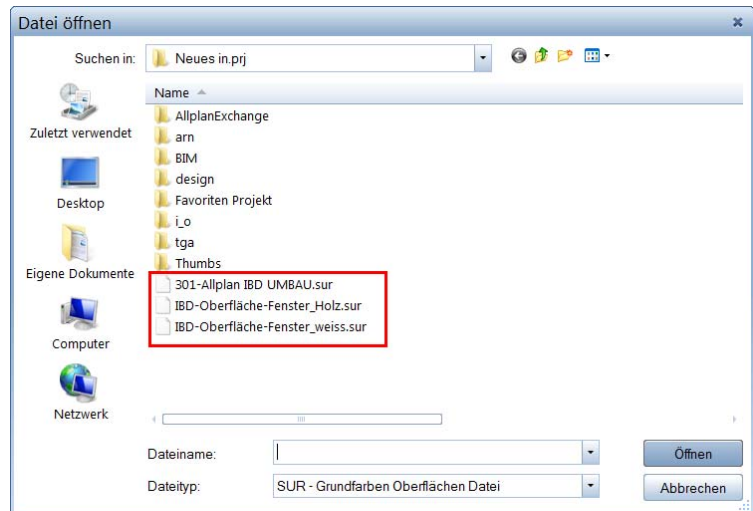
Datei öffnen

Suchen in: Neues in.prj

Zuletzt verwendet

Desktop

Eigene Dokumente

Computer

Netzwerk

Name

AllplanExchange
arn
BIM
design
Favoriten Projekt
i_o
tga
Thumbs
301-Allplan IBD UMBAU.sur
IBD-Oberfläche-Fenster_Holz.sur
IBD-Oberfläche-Fenster_weiss.sur

Dateiname:

Dateityp: SUR - Grundfarben Oberflächen Datei

Öffnen

Abbrechen